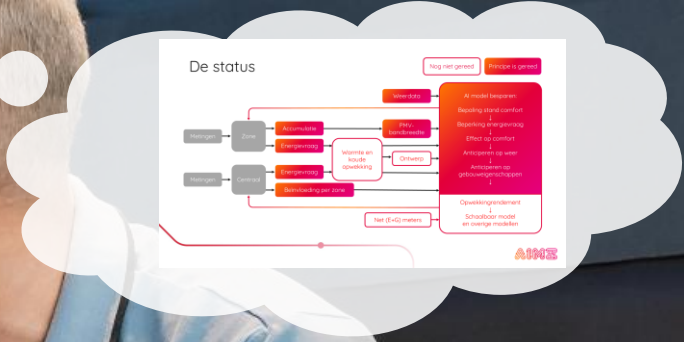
De status

Nog niet gereed

Principe is gereed

Weerdata

AI model bespreken

Bepaling stand comfort

Metingen

Zone

Accumulatie

PMV-bandbreedte

Beperking energievraag

Energievraag

Effect op comfort

Warmte en koude opwekking

Anticiperen op weer

Ontwerp

Anticiperen op gebouweigenschappen

Metingen

Centraal

Energievraag

Beïnvloeding per zone

Opwekkingrendement

Schaalbaar model en overige modellen

Net (E+G) meters

AIMZ